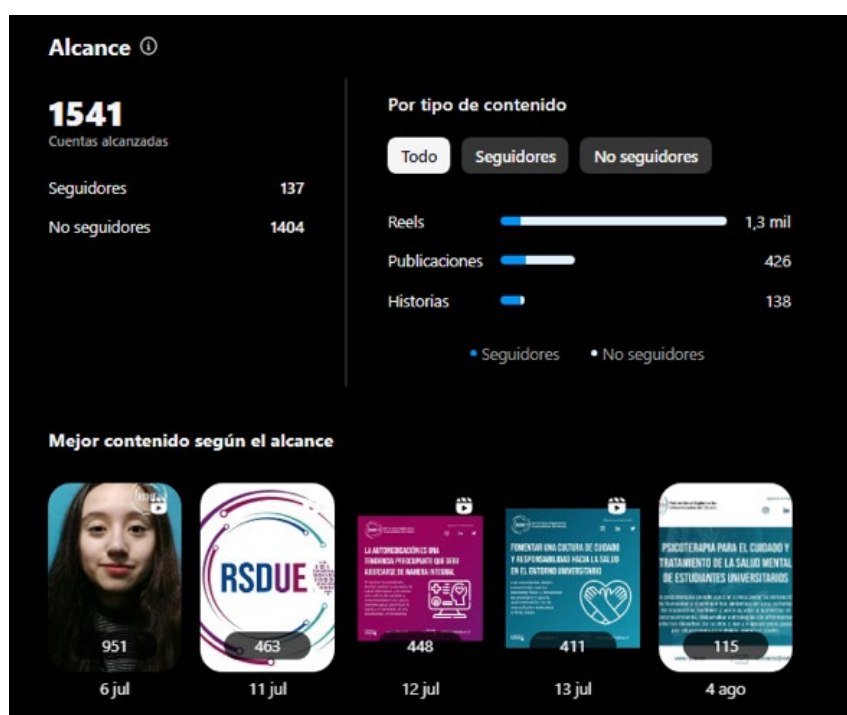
Alcance ⓘ

1541
Cuentas alcanzadas

Seguidores 137
No seguidores 1404

Por tipo de contenido

Todo
Seguidores
No seguidores

Reels 1,3 mil
Publicaciones 426
Historias 138

• Seguidores • No seguidores

Mejor contenido según el alcance

RSDUE

LA AUTOMEDICACIÓN ES UNA TENDENCIA PREOCUPANTE QUE DEBE ABORDARSE DE MANERA INTEGRAL

FOMENTAR UNA CULTURA DE CUIDADO Y RESPONSABILIDAD HACIA LA SALUD EN EL ENTORNO UNIVERSITARIO

PSICOTERAPIA PARA EL CUIDADO Y TRATAMIENTO DE LA SALUD MENTAL DE ESTUDIANTES UNIVERSITARIOS

951
6 jul
463
11 jul
448
12 jul
411
13 jul
115
4 ago